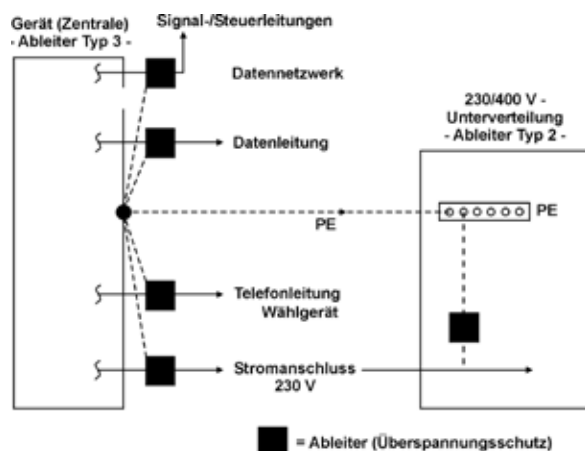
Gerät (Zentrale)
- Ableiter Typ 3 -

Signal-/Steuerleitungen

Datennetzwerk

Datenleitung

230/400 V -
Unterverteilung
- Ableiter Typ 2 -

PE

PE

Telefonleitung
Wählgerät

Stromanschluss
230 V

= Ableiter (Überspannungsschutz)